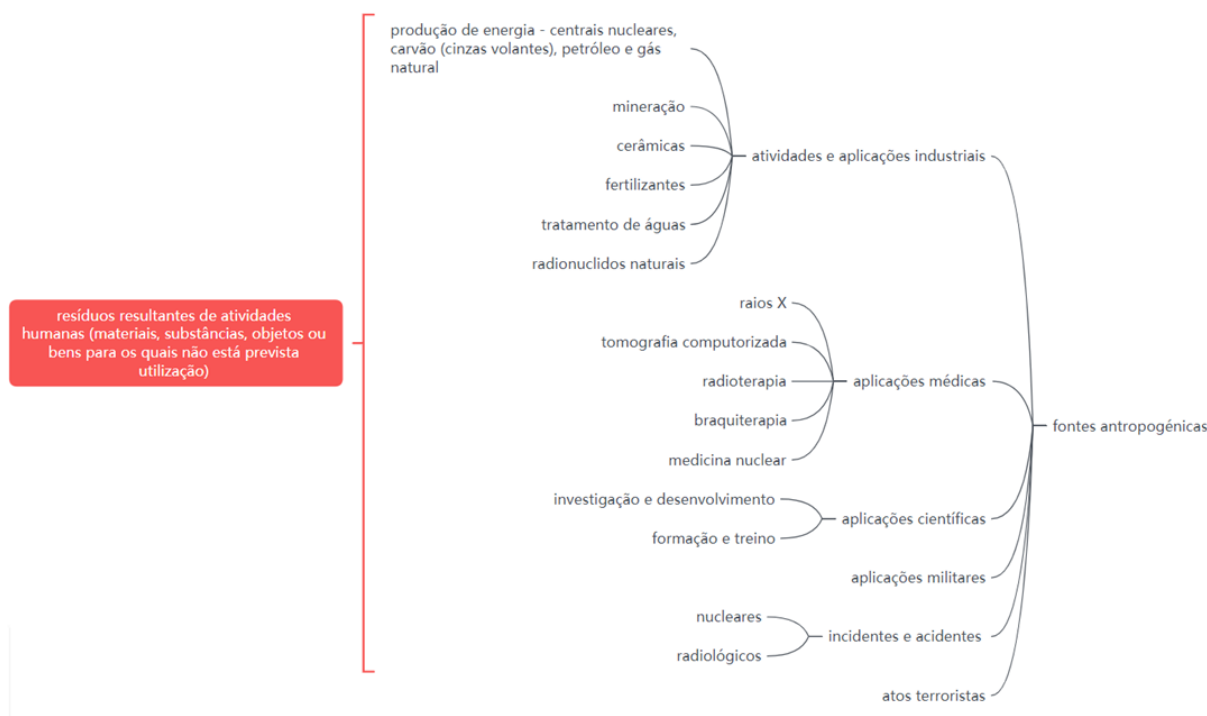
resíduos resultantes de atividades humanas (materiais, substâncias, objetos ou bens para os quais não está prevista utilização)

produção de energia - centrais nucleares, carvão (cinzas volantes), petróleo e gás natural

mineração

cerâmicas

fertilizantes

tratamento de águas

radionuclidos naturais

atividades e aplicações industriais

raios X

tomografia computorizada

radioterapia

braquiterapia

medicina nuclear

aplicações médicas

investigação e desenvolvimento

formação e treino

aplicações científicas

aplicações militares

nucleares

radiológicos

incidentes e acidentes

atos terroristas

fontes antropogénicas